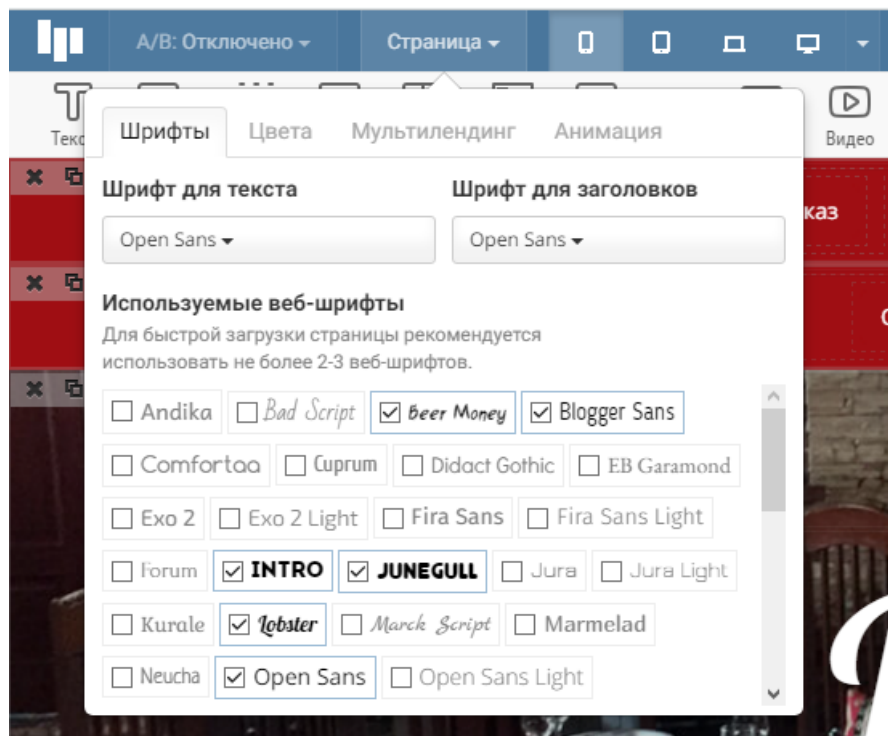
A/B: Отключено

Страница

Текс

Видео

каз

Шрифты

Цвета

Мультилендинг

Анимация

Шрифт для текста

Open Sans

Шрифт для заголовков

Open Sans

Используемые веб-шрифты

Для быстрой загрузки страницы рекомендуется использовать не более 2-3 веб-шрифтов.

Andika

Bad Script

Beer Money

Blogger Sans

Comfortaa

Cuprum

Didact Gothic

EB Garamond

Exo 2

Exo 2 Light

Fira Sans

Fira Sans Light

Forum

INTRO

JUNEGULL

Jura

Jura Light

Kurale

Lobster

Marck Script

Marmelad

Neucha

Open Sans

Open Sans Light